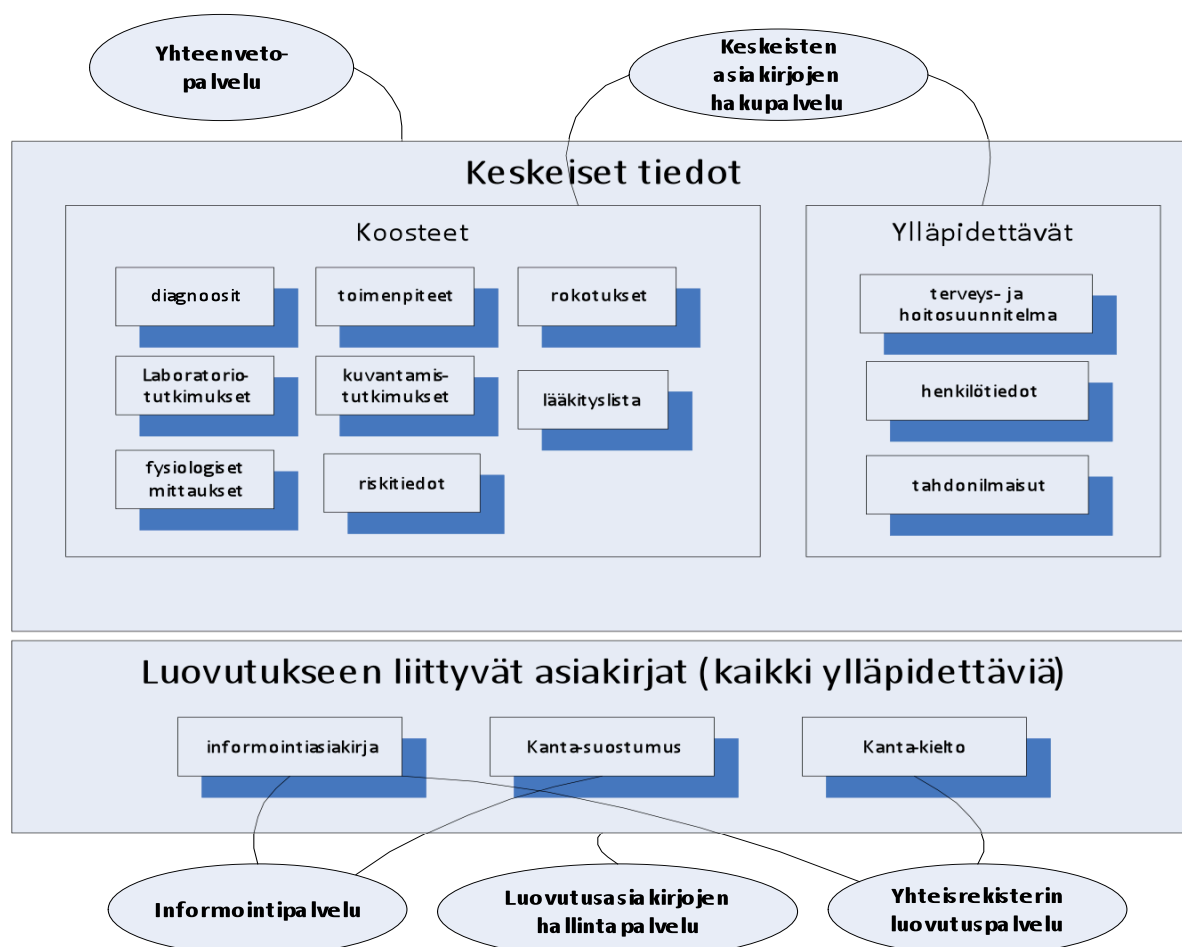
Yhteenvetopalvelu

Keskeisten asiakirjojen hakupalvelu

Keskeiset tiedot

Koosteet

diagnoosit

toimenpiteet

rokotukset

Laboratoriotutkimukset

kuvantamistutkimukset

lääkityslista

fysiologiset mittaukset

riskitiedot

Ylläpidettävät

terveys- ja hoitosuunnitelma

henkilötiedot

tahdonilmaisut

Luovutukseen liittyvät asiakirjat (kaikki ylläpidettäviä)

informointiasiakirja

Kanta-suostumus

Kanta-kielto

Informointipalvelu

Luovutusasiakirjojen hallintapalvelu

Yhteisrekisterin luovutuspalvelu